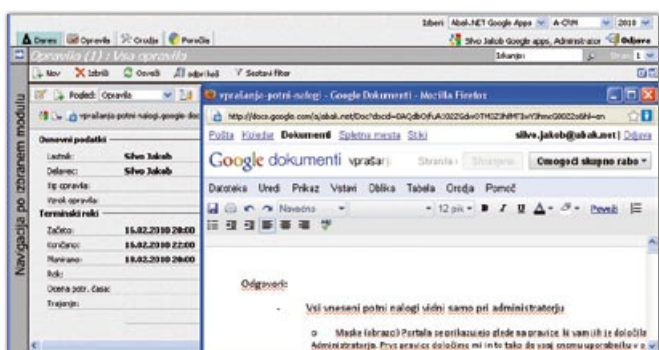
Izberi Abak-NET Google Apps A-CRM 2010

Danes Opravila Orodja Poročila

Silvo Jakob Google apps, Administrator Odjava

Opravila (1) / Vsa opravila

Iskanje

Nov Izbriši Osveži Izbriši Sestavi filter

Navigacija po izbranem modulu

Podred: Opravila

vprašanje-potni-nalogi-google-dok

Osnovni podatki

Lastnik: Silvo Jakob

Delavec: Silvo Jakob

Tip opravila:

Vzrok opravila:

Terminski roki

Začetek: 15.02.2010 20:00

Končano: 16.02.2010 22:00

Planirano: 18.02.2010 20:00

Rok:

Ocena potr. časa:

Trajanje:

vprašanje-potni-nalogi - Google Dokumenti - Mozilla Firefox

http://docs.google.com/a/abak.net/Doc?docid=0AQdbOfvA0022Gdv0TM0Z3hlM73wY3hmcG80Z2s6hl=en

Pošta Koledar Dokumenti Spletna mesta Stiki silvo.jakob@abak.net | Odjava

Google dokumenti vprašanj Shrani Shranjeno Omogoči skupno rabo

Datoteka Uredi Prikaz Vstavi Oblika Tabela Orodja Pomoč

Navadno 12 pik B I U A Povezi

Odgovori:

Vsi uneseni potni nalogi vidni samo pri administratorju

Maske (obrazci) Portala se prilagajajo glede na pravice, ki vam jih je določila Administratorja. Prve pravice določimo mi in to tako da vsaj enemu uporabniku v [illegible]